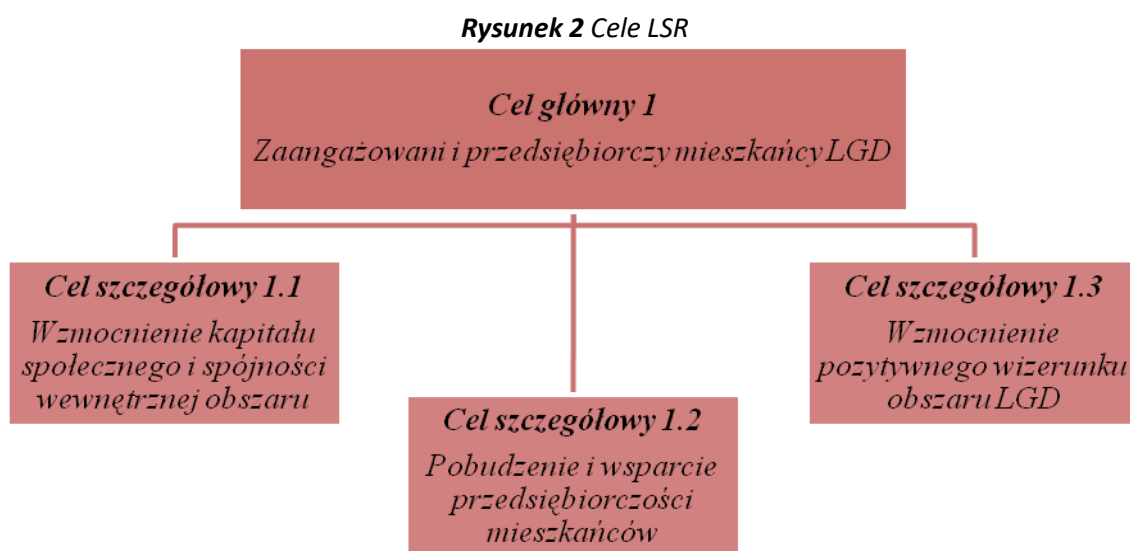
**Rysunek 2** Cele LSR

Cel główny 1
Zaangażowani i przedsiębiorczy mieszkańcy LGD

Cel szczegółowy 1.1
Wzmocnienie kapitału społecznego i spójności wewnętrznej obszaru

Cel szczegółowy 1.2
Pobudzenie i wsparcie przedsiębiorczości mieszkańców

Cel szczegółowy 1.3
Wzmocnienie pozytywnego wizerunku obszaru LGD